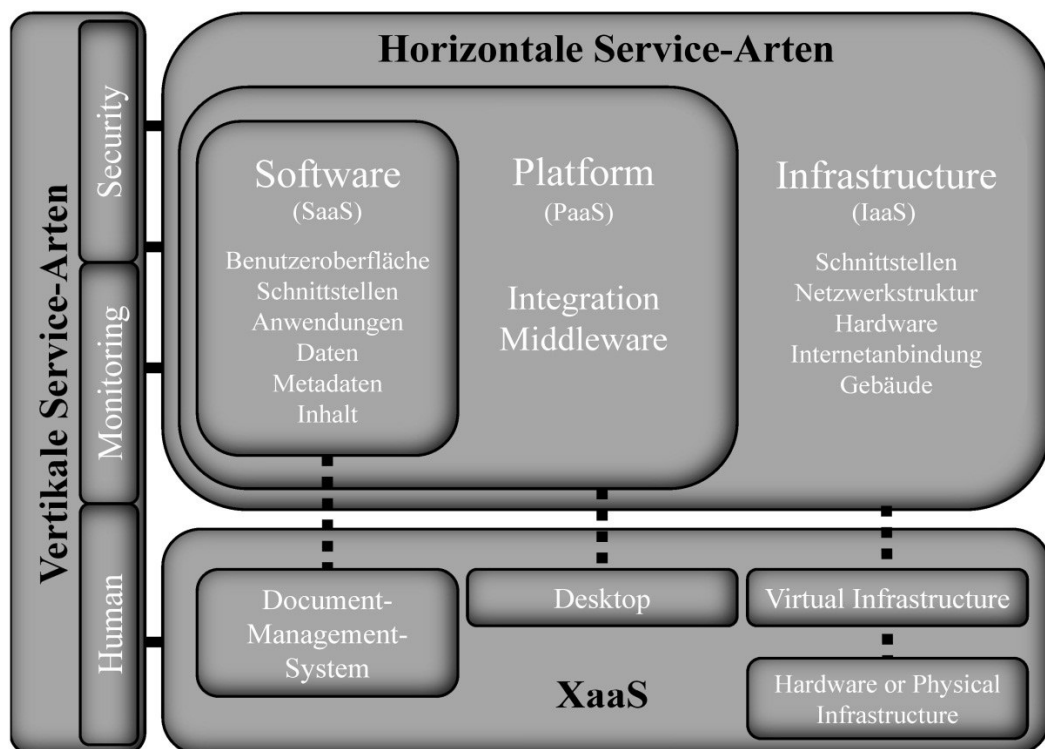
Vertikale Service-Arten

Security

Monitoring

Human

Horizontale Service-Arten

Software
(SaaS)
Benutzeroberfläche
Schnittstellen
Anwendungen
Daten
Metadaten
Inhalt

Platform
(PaaS)
Integration
Middleware

Infrastructure
(IaaS)
Schnittstellen
Netzwerkstruktur
Hardware
Internetanbindung
Gebäude

Document-Management-System

Desktop

Virtual Infrastructure

Hardware or Physical Infrastructure

XaaS